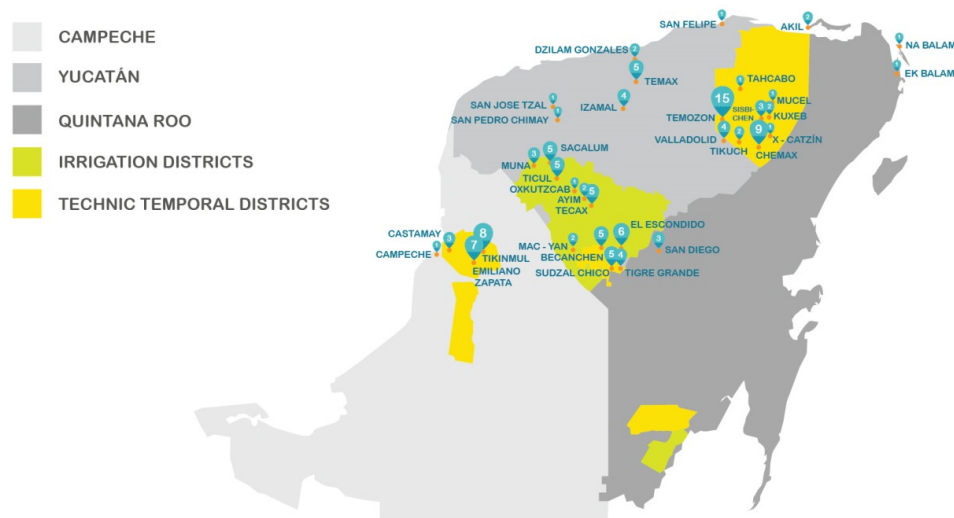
CAMPECHE
YUCATÁN
QUINTANA ROO
IRRIGATION DISTRICTS
TECHNIC TEMPORAL DISTRICTS

SAN FELIPE 1
AKIL 3
NA BALAM 1
EK BALAM 1
DZILAM GONZALES 2
TEMAX 5
TAHCABO 1
SAN JOSE TZAL 1
SAN PEDRO CHIMAY 1
IZAMAL 4
MUCEL 1
15 TEMOZON
SISBI-CHEN 3
KUXEB 2
VALLADOLID 4
TIKUCH 2
9 CHEMAX
X - CATZÍN 1
SACALUM 5
MUNA 3
TICUL 5
OXKUTZCAB 1
AYIM 2
TECAX 5
EL ESCONDIDO
CASTAMAY 1
CAMPECHE 1
8
7 TIKINMUL
EMILIANO ZAPATA
MAC - YAN 1
BECANCHEN 5
6
SAN DIEGO 1
SUDZAL CHICO 5
TIGRE GRANDE 4